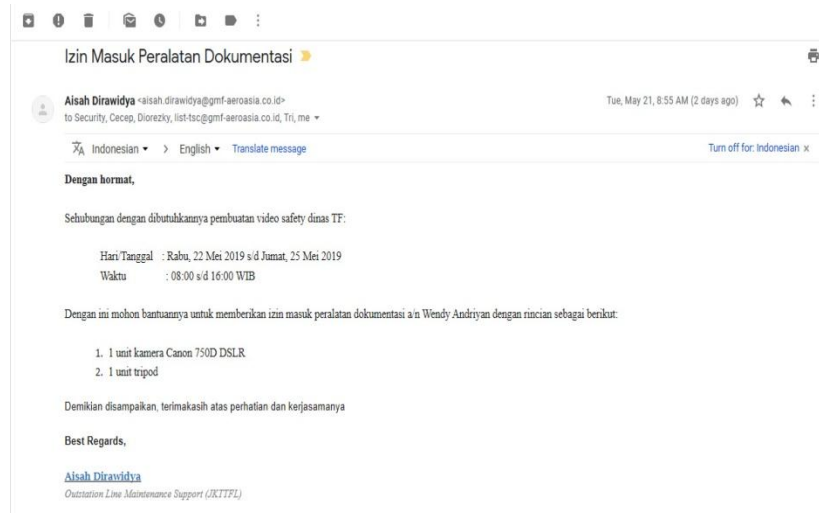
Izin Masuk Peralatan Dokumentasi

Aisah Dirawidya <aisah.dirawidya@gmf-aeroasia.co.id>
to Security, Cecep, Diorezky, list-tsc@gmf-aeroasia.co.id, Tri, me

Tue, May 21, 8:55 AM (2 days ago)

Indonesian > English Translate message

Turn off for: Indonesian x

Dengan hormat,

Sehubungan dengan dibutuhkannya pembuatan video safety dinas TF:

Hari/Tanggal : Rabu, 22 Mei 2019 s/d Jumat, 25 Mei 2019
Waktu : 08:00 s/d 16:00 WIB

Dengan ini mohon bantuannya untuk memberikan izin masuk peralatan dokumentasi a/n Wendy Andriyan dengan rincian sebagai berikut:

1. 1 unit kamera Canon 750D DSLR
2. 1 unit tripod

Demikian disampaikan, terimakasih atas perhatian dan kerjasamanya

Best Regards,

Aisah Dirawidya
Outstation Line Maintenance Support (JKTTFL)